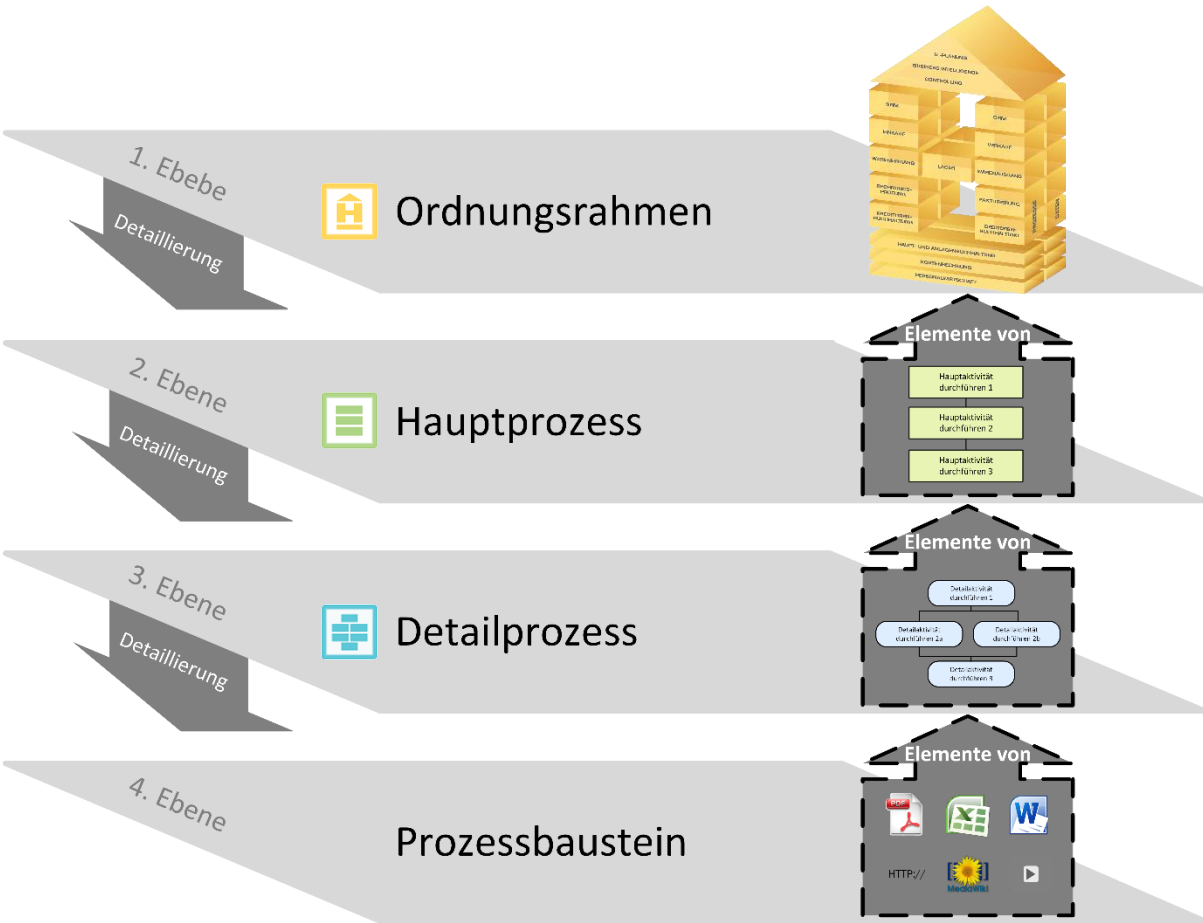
1. Ebebe

Detaillierung

Ordnungsrahmen

2. Ebene

Detaillierung

Hauptprozess

Elemente von

Hauptaktivität durchführen 1

Hauptaktivität durchführen 2

Hauptaktivität durchführen 3

3. Ebene

Detaillierung

Detailprozess

Elemente von

Detailaktivität durchführen 1

Detailaktivität durchführen 2a

Detailaktivität durchführen 2b

Detailaktivität durchführen 3

4. Ebene

Prozessbaustein

Elemente von

PDF

HTTP://

MediaWiki